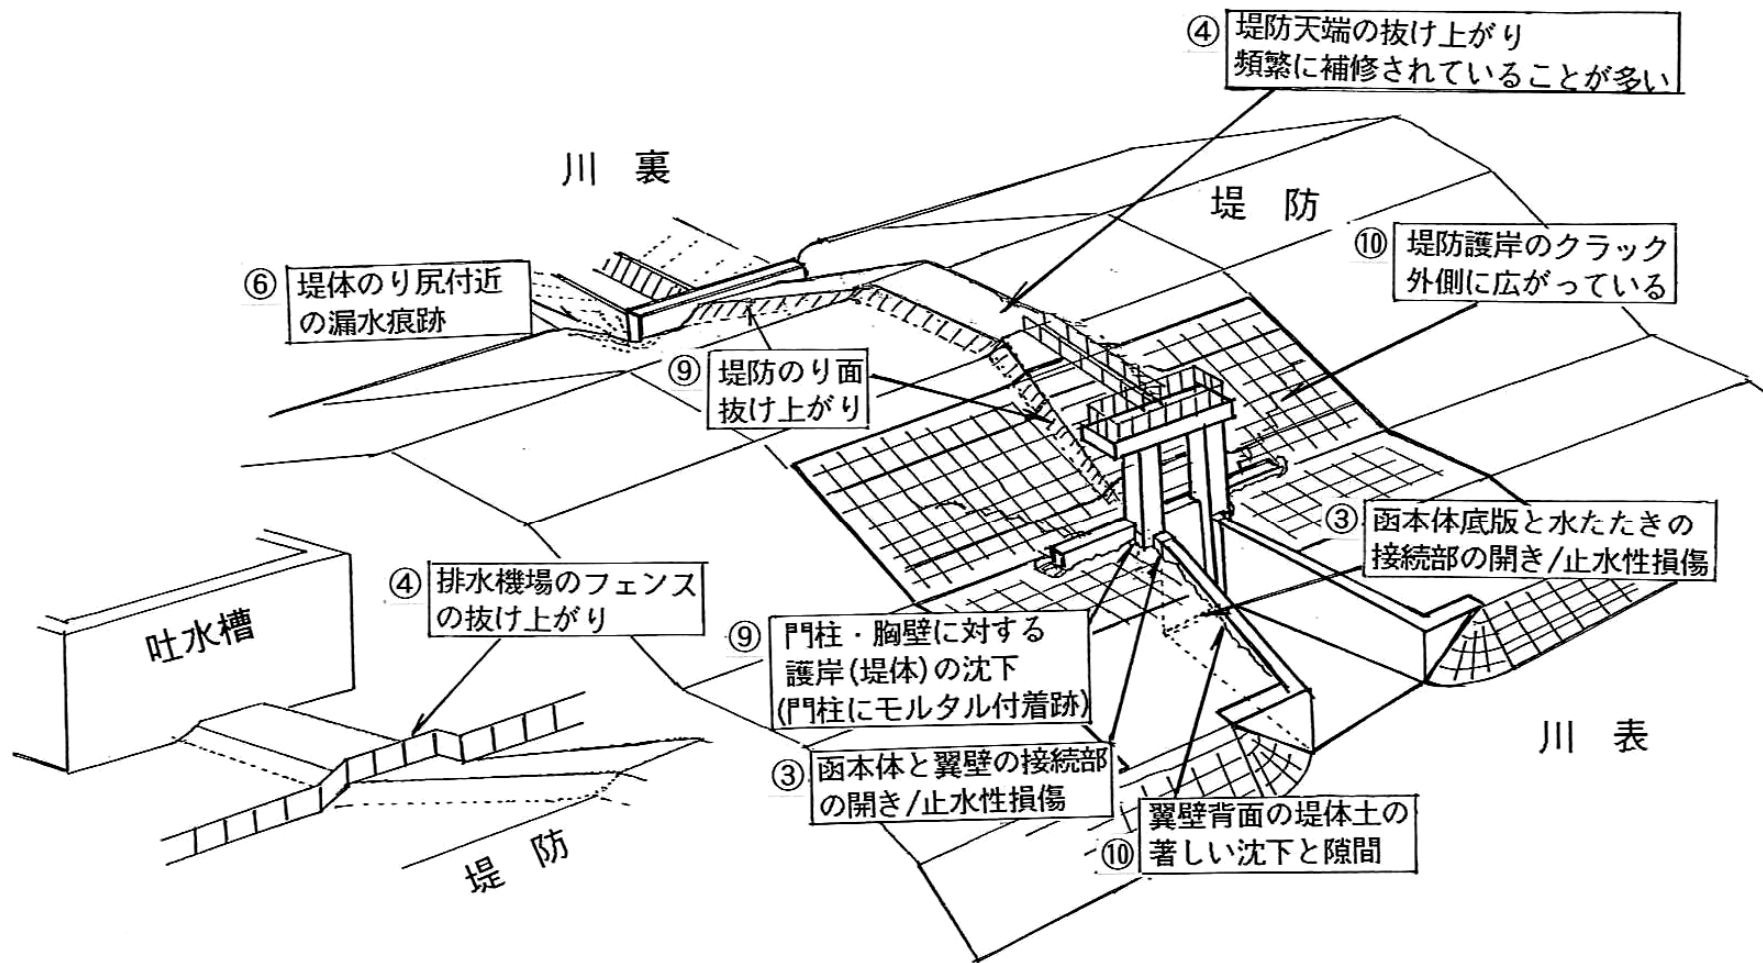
④ 堤防天端の抜け上がり
頻繁に補修されていることが多い

川 裏

堤 防

⑩ 堤防護岸のクラック
外側に広がっている

⑥ 堤体のり尻付近
の漏水痕跡

⑨ 堤防のり面
抜け上がり

③ 函本体底版と水たたきの
接続部の開き/止水性損傷

吐水槽

④ 排水機場のフェンス
の抜け上がり

⑨ 門柱・胸壁に対する
護岸(堤体)の沈下
(門柱にモルタル付着跡)

川 表

③ 函本体と翼壁の接続部
の開き/止水性損傷

翼壁背面の堤体土の
⑩ 著しい沈下と隙間

堤 防